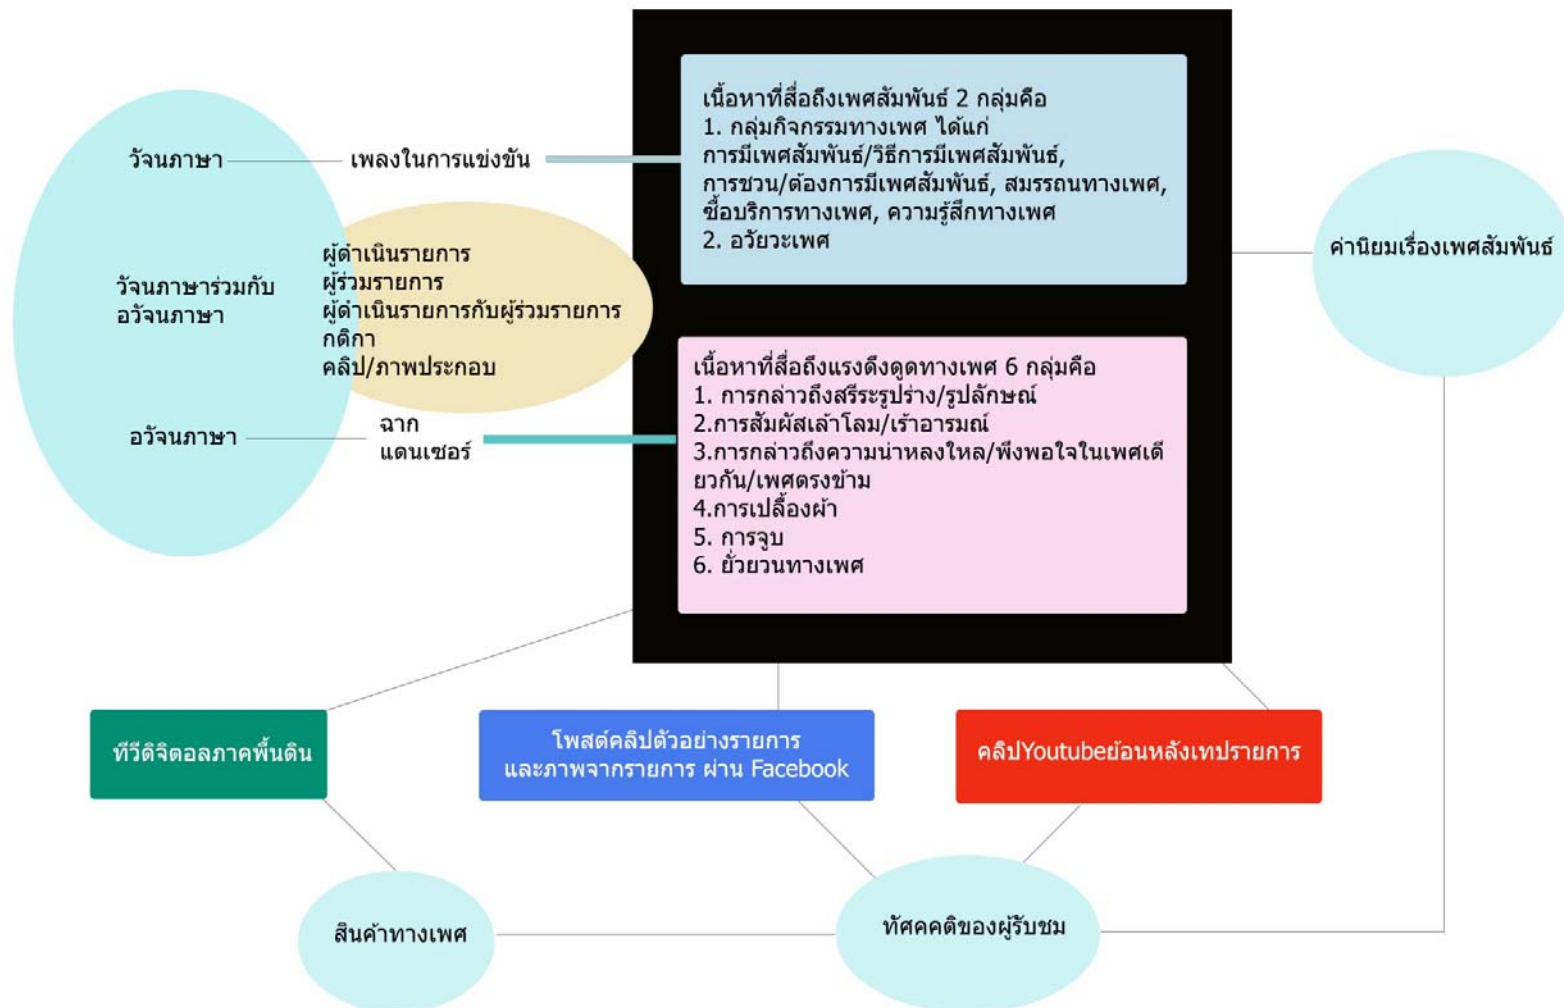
วัจนภาษา

เพลงในการแข่งขัน

เนื้อหาที่สื่อถึงเพศสัมพันธ์ 2 กลุ่มคือ
1. กลุ่มกิจกรรมทางเพศ ได้แก่ การมีเพศสัมพันธ์/วิธีการมีเพศสัมพันธ์, การชวน/ต้องการมีเพศสัมพันธ์, สมรรถนทางเพศ, ซื้อบริการทางเพศ, ความรู้สึกทางเพศ
2. อวัยวะเพศ

ค่านิยมเรื่องเพศสัมพันธ์

วัจนภาษาร่วมกับอวัจนภาษา

ผู้ดำเนินรายการ
ผู้ร่วมรายการ
ผู้ดำเนินรายการกับผู้ร่วมรายการ
กติกา
คลิป/ภาพประกอบ

เนื้อหาที่สื่อถึงแรงดึงดูดทางเพศ 6 กลุ่มคือ
1. การกล่าวถึงสรีระรูปร่าง/รูปลักษณ์
2.การสัมผัสเล้าโลม/เร้าอารมณ์
3.การกล่าวถึงความน่าหลงใหล/พึงพอใจในเพศเดียวกัน/เพศตรงข้าม
4.การเปลื้องผ้า
5. การจูบ
6. ยั่วยวนทางเพศ

อวัจนภาษา

ฉาก
แดนเซอร์

ทีวีดิจิตอลภาคพื้นดิน

โพสต์คลิปตัวอย่างรายการและภาพจากรายการ ผ่าน Facebook

คลิปYoutubeย้อนหลังเทปรายการ

สินค้าทางเพศ

ทัศคติของผู้รับชม